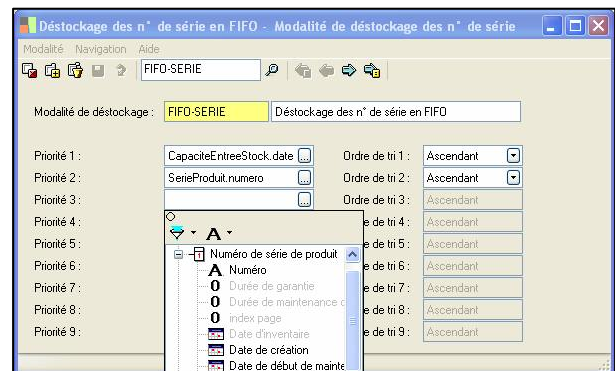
Déstockage des n° de série en FIFO - Modalité de déstockage des n° de série

Modalité Navigation Aide

FIFO-SERIE

Modalité de déstockage : FIFO-SERIE Déstockage des n° de série en FIFO

Priorité 1 : CapaciteEntreeStock.date ... Ordre de tri 1 : Ascendant
Priorité 2 : SerieProduit.numero ... Ordre de tri 2 : Ascendant
Priorité 3 : ... Ordre de tri 3 : Ascendant
Priorité 4 : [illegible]e de tri 4 : Ascendant
Priorité 5 : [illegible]e de tri 5 : Ascendant
Priorité 6 : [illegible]e de tri 6 : Ascendant
Priorité 7 : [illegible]e de tri 7 : Ascendant
Priorité 8 : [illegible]e de tri 8 : Ascendant
Priorité 9 : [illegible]e de tri 9 : Ascendant

A
Numéro de série de produit
A Numéro
0 Durée de garantie
0 Durée de maintenance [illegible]
0 index page
Date d'inventaire
Date de création
Date de début de mainte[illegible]